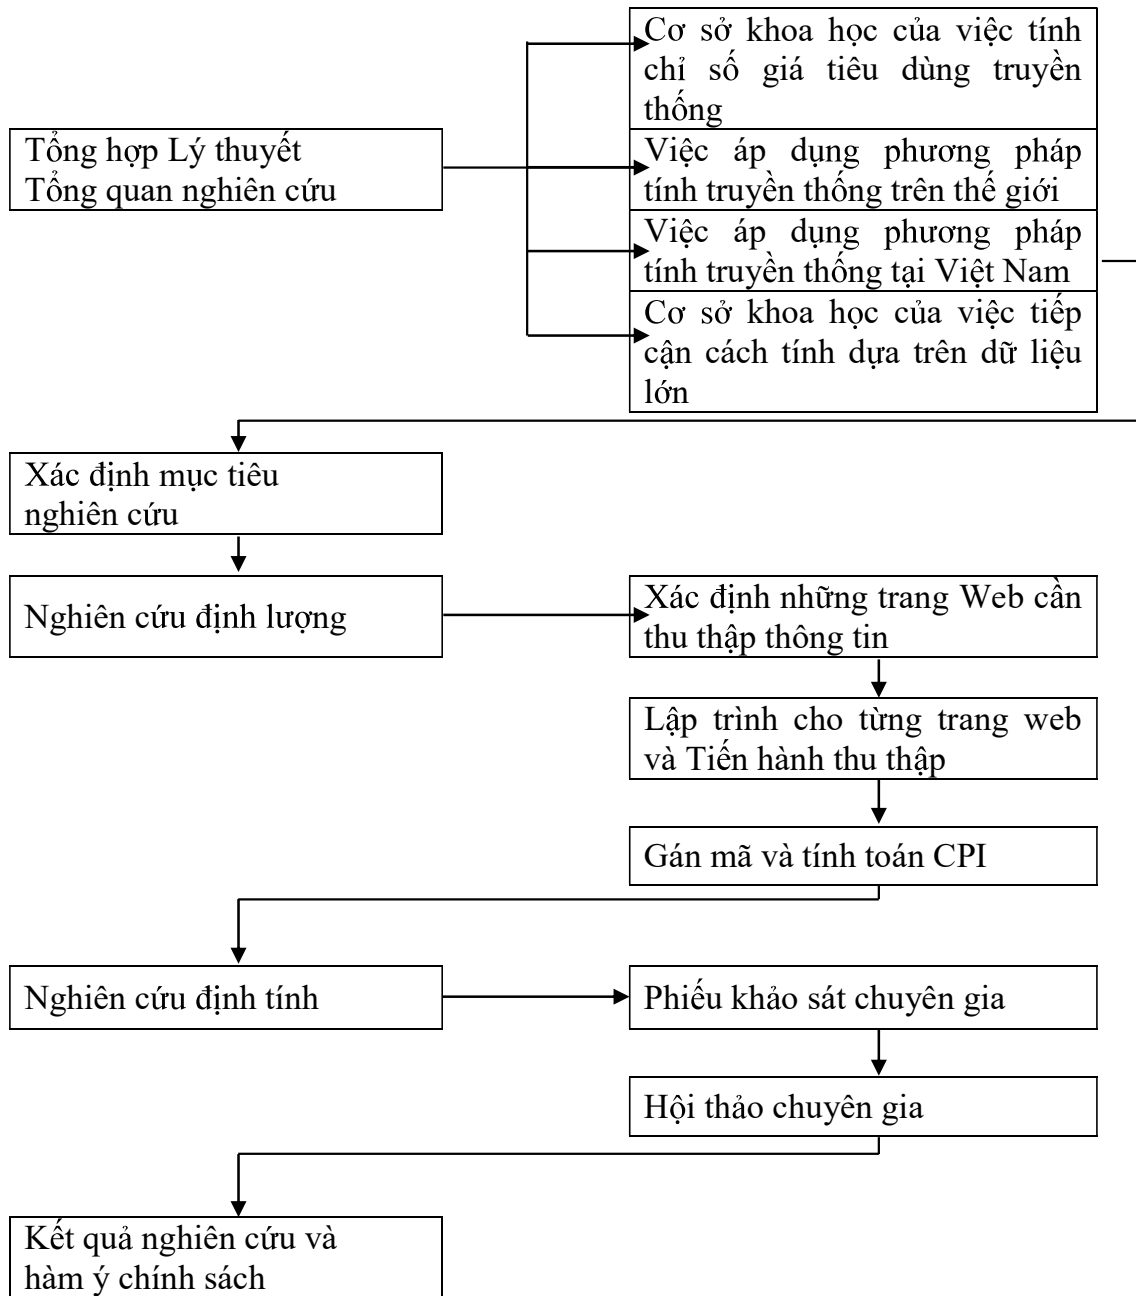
Tổng hợp Lý thuyết
Tổng quan nghiên cứu

Cơ sở khoa học của việc tính chỉ số giá tiêu dùng truyền thống

Việc áp dụng phương pháp tính truyền thống trên thế giới

Việc áp dụng phương pháp tính truyền thống tại Việt Nam

Cơ sở khoa học của việc tiếp cận cách tính dựa trên dữ liệu lớn

Xác định mục tiêu nghiên cứu

Nghiên cứu định lượng

Xác định những trang Web cần thu thập thông tin

Lập trình cho từng trang web và Tiến hành thu thập

Gán mã và tính toán CPI

Nghiên cứu định tính

Phiếu khảo sát chuyên gia

Hội thảo chuyên gia

Kết quả nghiên cứu và hàm ý chính sách